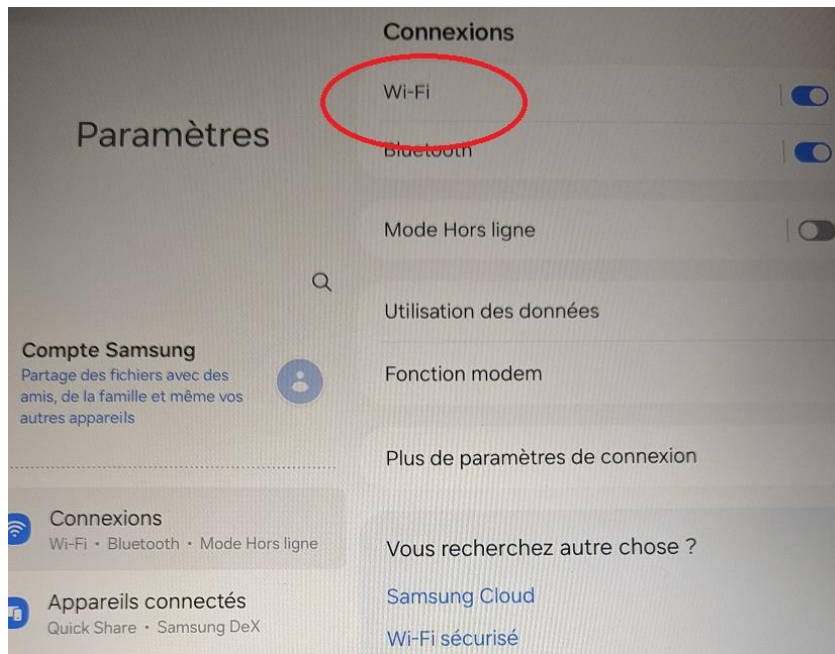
Paramètres

Compte Samsung
Partage des fichiers avec des amis, de la famille et même vos autres appareils

Connexions
Wi-Fi • Bluetooth • Mode Hors ligne

Appareils connectés
Quick Share • Samsung DeX

Connexions

Wi-Fi

Bluetooth

Mode Hors ligne

Utilisation des données

Fonction modem

Plus de paramètres de connexion

Vous recherchez autre chose ?

Samsung Cloud

Wi-Fi sécurisé